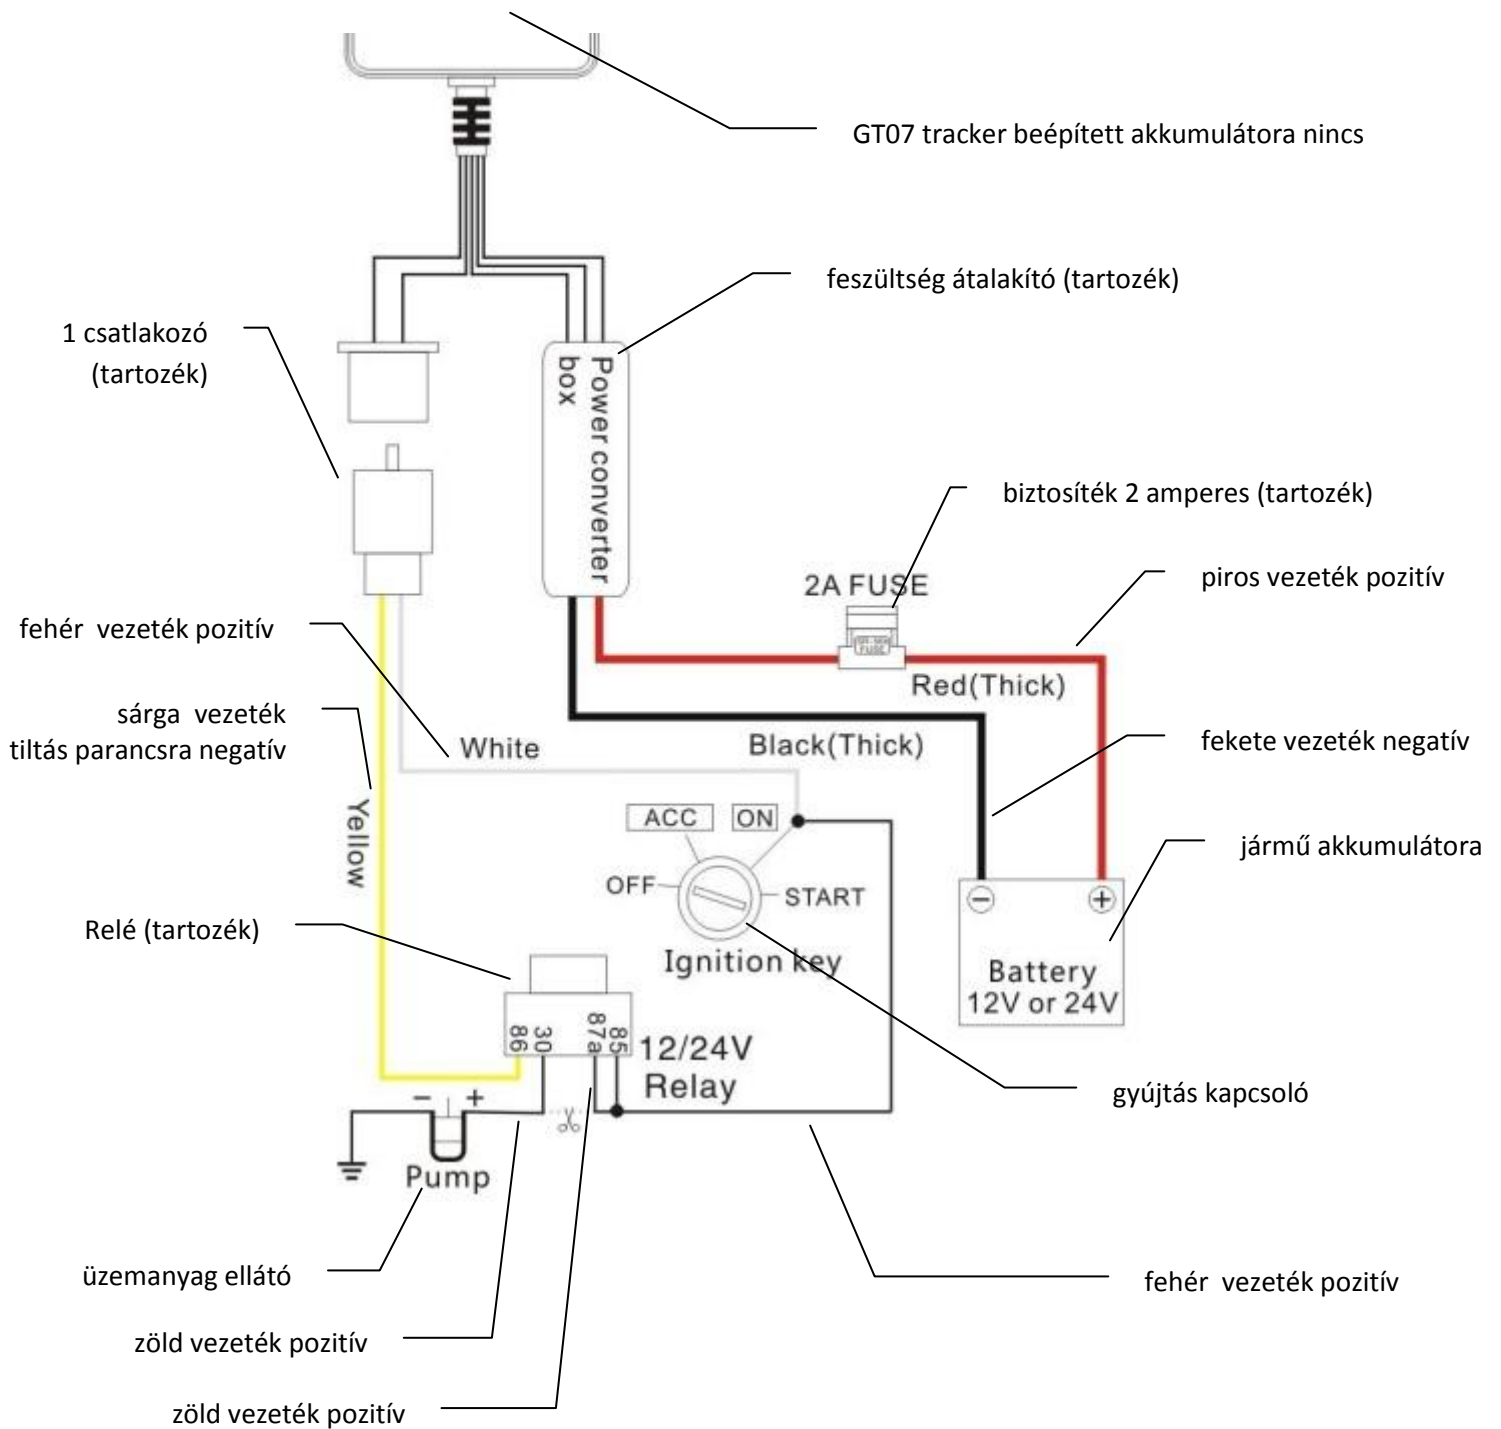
GT07 tracker beépített akkumulátora nincs

feszültség átalakító (tartozék)

1 csatlakozó (tartozék)

Power converter box

biztosíték 2 amperes (tartozék)

2A FUSE

piros vezeték pozitív

fehér vezeték pozitív

Red(Thick)

sárga vezeték tiltás parancsra negatív

White

Black(Thick)

fekete vezeték negatív

Yellow

ACC

ON

OFF

START

jármű akkumulátora

Battery 12V or 24V

Relé (tartozék)

Ignition key

86 30 87a 85

12/24V Relay

gyújtás kapcsoló

− +

Pump

üzemanyag ellátó

fehér vezeték pozitív

zöld vezeték pozitív

zöld vezeték pozitív